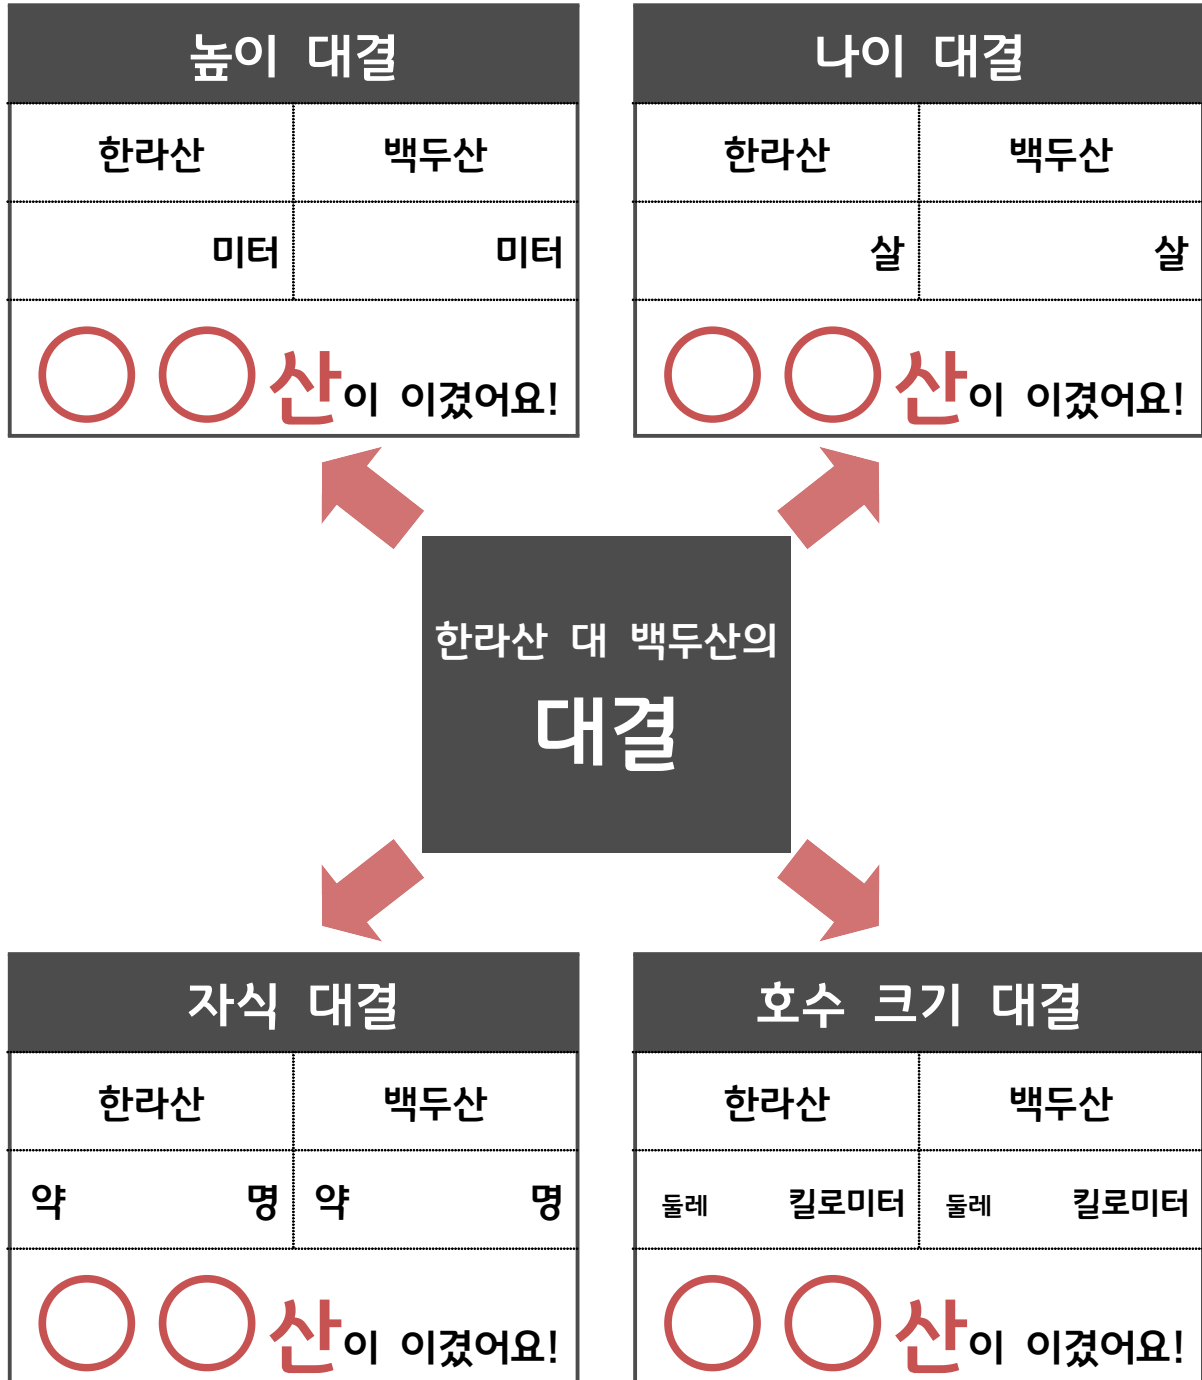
높이 대결

| 한라산 | 백두산 |
|---|---|
| 미터 | 미터 |

○○산이 이겼어요!

나이 대결

| 한라산 | 백두산 |
|---|---|
| 살 | 살 |

○○산이 이겼어요!

한라산 대 백두산의
대결

자식 대결

| 한라산 | 백두산 |
|---|---|
| 약 명 | 약 명 |

○○산이 이겼어요!

호수 크기 대결

| 한라산 | 백두산 |
|---|---|
| 둘레 킬로미터 | 둘레 킬로미터 |

○○산이 이겼어요!